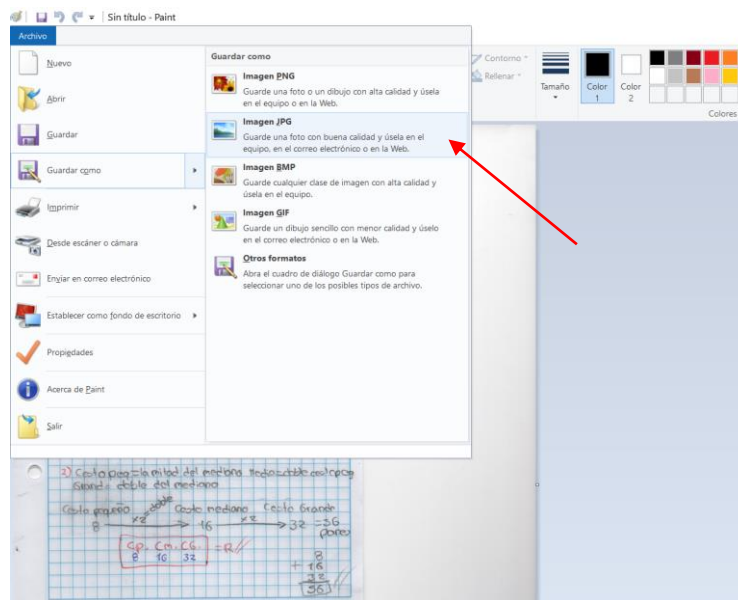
Sin título - Paint

Archivo

Nuevo
Abrir
Guardar
Guardar como
Imprimir
Desde escáner o cámara
Enviar en correo electrónico
Establecer como fondo de escritorio
Propiedades
Acerca de Paint
Salir

Guardar como

Imagen PNG
Guarde una foto o un dibujo con alta calidad y úsela en el equipo o en la Web.

Imagen JPG
Guarde una foto con buena calidad y úsela en el equipo, en el correo electrónico o en la Web.

Imagen BMP
Guarde cualquier clase de imagen con alta calidad y úsela en el equipo.

Imagen GIF
Guarde un dibujo sencillo con menor calidad y úselo en el correo electrónico o en la Web.

Otros formatos
Abra el cuadro de diálogo Guardar como para seleccionar uno de los posibles tipos de archivo.

Contorno
Rellenar
Tamaño
Color 1
Color 2
Colores

2) Cesto peq = la mitad del mediano. mediano doble del peq. Grande doble del mediano
Cesto pequeño $\times 2$ doble Cesto mediano $\times 2$ Cesto Grande
8 → 16 → 32 = 56 (peras)
C.P. C.M. C.G.
8 16 32 = R//
8
+ 16
32
56